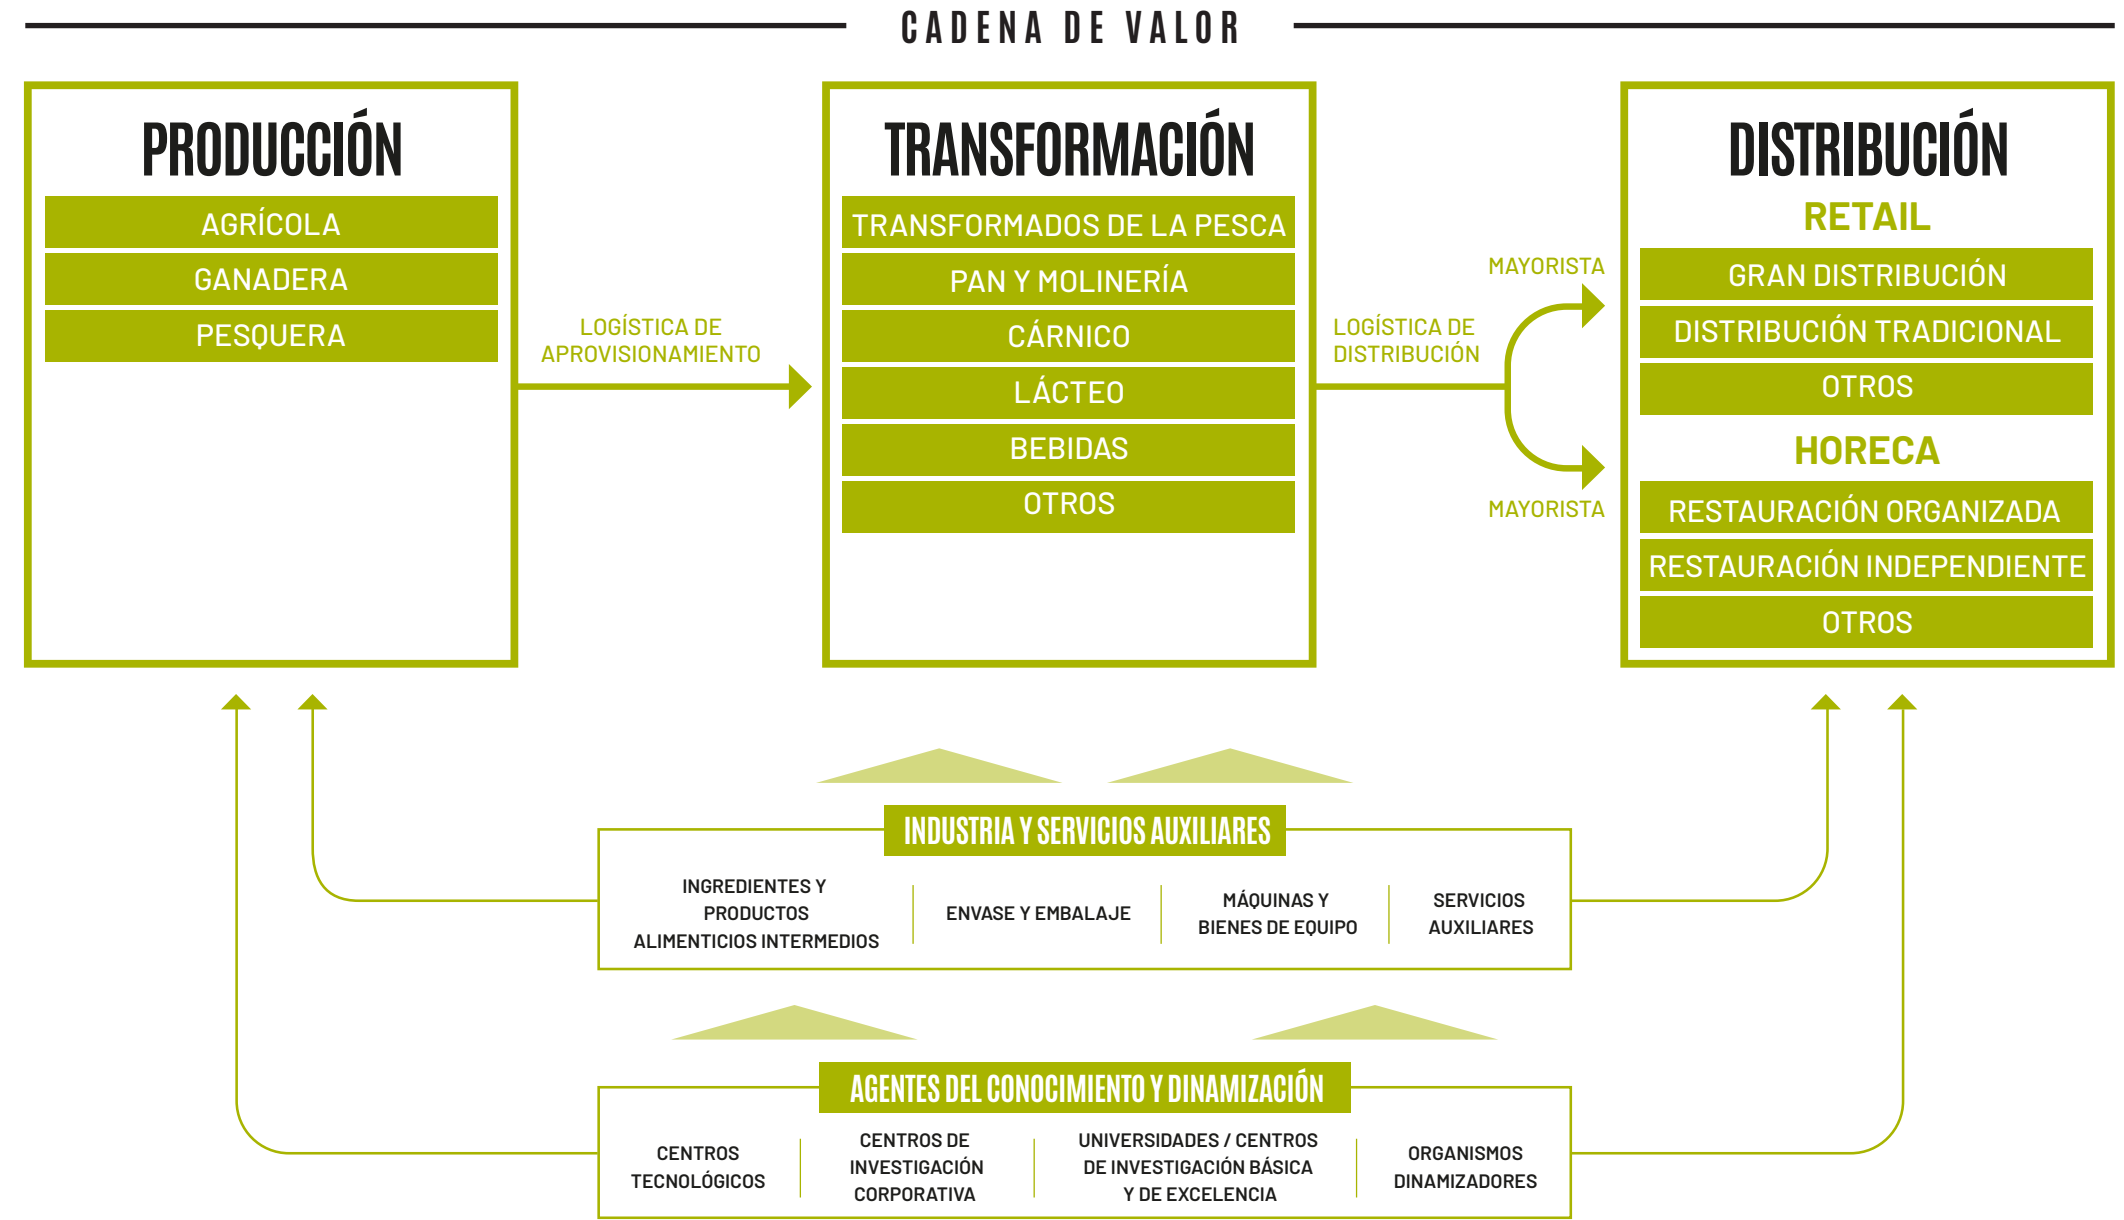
CADENA DE VALOR

PRODUCCIÓN

AGRÍCOLA

GANADERA

PESQUERA

LOGÍSTICA DE APROVISIONAMIENTO

TRANSFORMACIÓN

TRANSFORMADOS DE LA PESCA

PAN Y MOLINERÍA

CÁRNICO

LÁCTEO

BEBIDAS

OTROS

LOGÍSTICA DE DISTRIBUCIÓN

MAYORISTA

MAYORISTA

DISTRIBUCIÓN

RETAIL

GRAN DISTRIBUCIÓN

DISTRIBUCIÓN TRADICIONAL

OTROS

HORECA

RESTAURACIÓN ORGANIZADA

RESTAURACIÓN INDEPENDIENTE

OTROS

INDUSTRIA Y SERVICIOS AUXILIARES

INGREDIENTES Y PRODUCTOS ALIMENTICIOS INTERMEDIOS

ENVASE Y EMBALAJE

MÁQUINAS Y BIENES DE EQUIPO

SERVICIOS AUXILIARES

AGENTES DEL CONOCIMIENTO Y DINAMIZACIÓN

CENTROS TECNOLÓGICOS

CENTROS DE INVESTIGACIÓN CORPORATIVA

UNIVERSIDADES / CENTROS DE INVESTIGACIÓN BÁSICA Y DE EXCELENCIA

ORGANISMOS DINAMIZADORES